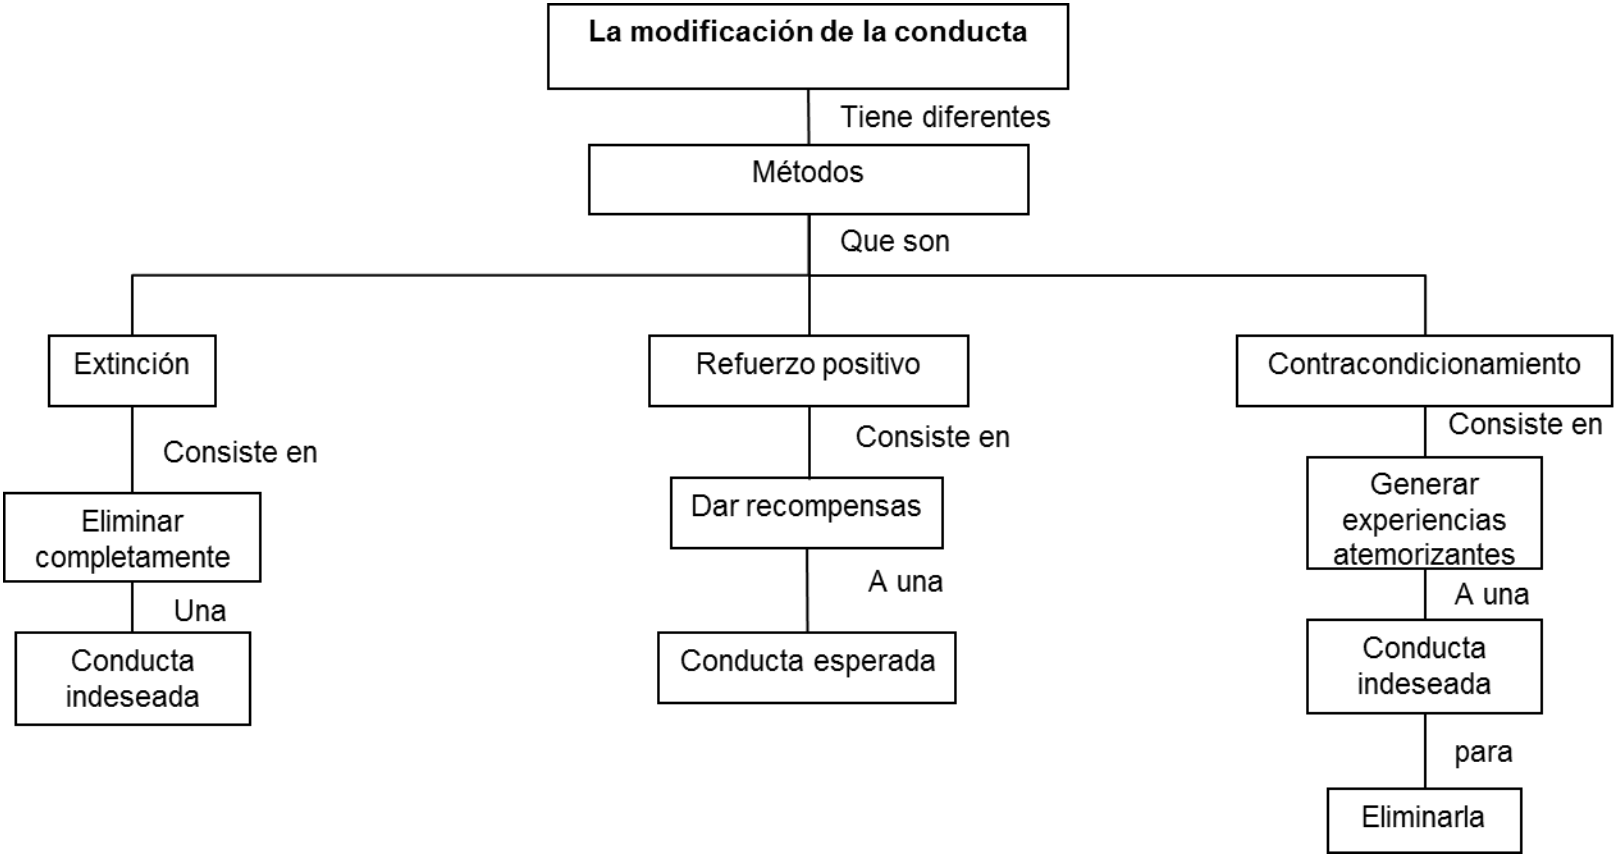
La modificación de la conducta

Tiene diferentes

Métodos

Que son

Extinción

Consiste en

Eliminar completamente

Una

Conducta indeseada

Refuerzo positivo

Consiste en

Dar recompensas

A una

Conducta esperada

Contracondicionamiento

Consiste en

Generar experiencias atemorizantes

A una

Conducta indeseada

para

Eliminarla